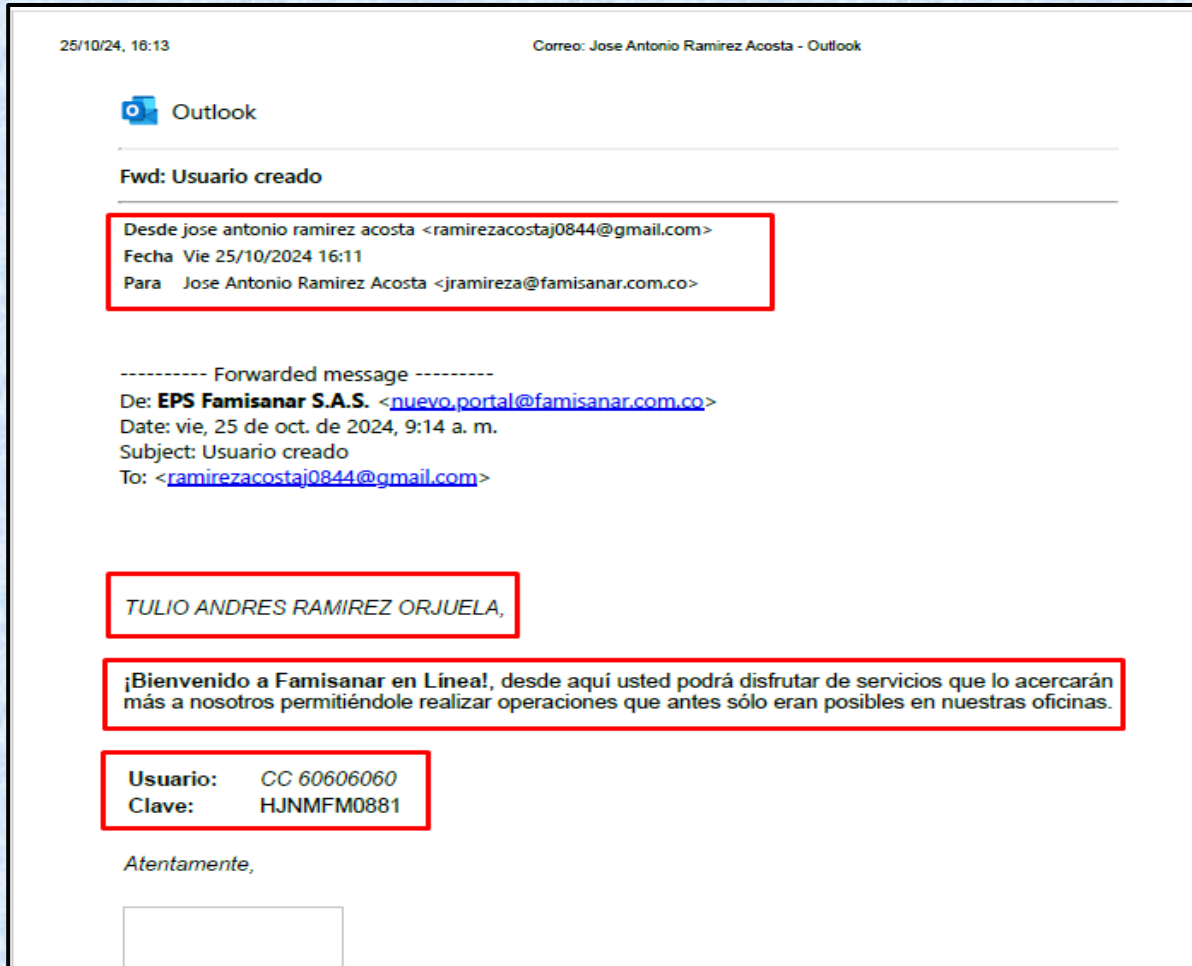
25/10/24, 16:13 Correo: Jose Antonio Ramirez Acosta - Outlook

Outlook

Fwd: Usuario creado

Desde jose antonio ramirez acosta <ramirezacostaj0844@gmail.com>
Fecha Vie 25/10/2024 16:11
Para Jose Antonio Ramirez Acosta <jramireza@famisanar.com.co>

---------- Forwarded message ---------
De: EPS Famisanar S.A.S. <nuevo.portal@famisanar.com.co>
Date: vie, 25 de oct. de 2024, 9:14 a. m.
Subject: Usuario creado
To: <ramirezacostaj0844@gmail.com>

TULIO ANDRES RAMIREZ ORJUELA,

¡Bienvenido a Famisanar en Línea!, desde aquí usted podrá disfrutar de servicios que lo acercarán más a nosotros permitiéndole realizar operaciones que antes sólo eran posibles en nuestras oficinas.

Usuario: CC 60606060
Clave: HJNMFM0881

Atentamente,